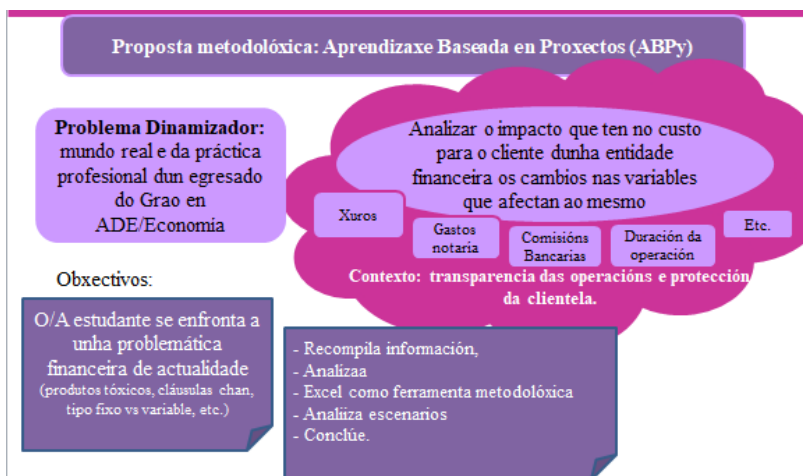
Proposta metodolóxica: Aprendizaxe Baseada en Proxectos (ABPy)

Problema Dinamizador: mundo real e da práctica profesional dun egresado do Grao en ADE/Economía

Analizar o impacto que ten no custo para o cliente dunha entidade financeira os cambios nas variables que afectan ao mesmo

Xuros

Gastos notaria

Comisións Bancarias

Duración da operación

Etc.

Contexto: transparencia das operacións e protección da clientela.

Obxectivos:

O/A estudante se enfronta a unha problemática financeira de actualidade (produtos tóxicos, cláusulas chan, tipo fixo vs variable, etc.)

- Recompila información,
- Analizaa
- Excel como ferramenta metodolóxica
- Analiiza escenarios
- Conclúe.